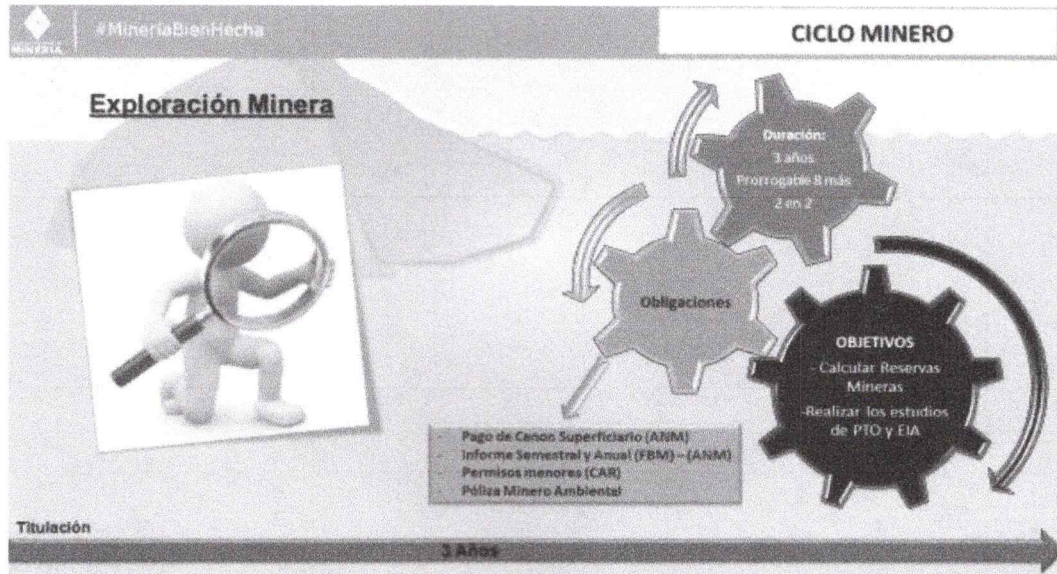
MINERÍA

#MineriaBienHecha

CICLO MINERO

Exploración Minera

Duración:
3 años
Prorrogable 8 más
2 en 2

Obligaciones

OBJETIVOS
- Calcular Reservas Mineras
-Realizar los estudios de PTO y EIA

- Pago de Canon Superficiario (ANM)
- Informe Semestral y Anual (FBM) – (ANM)
- Permisos menores (CAR)
- Póliza Minero Ambiental

Titulación

3 Años